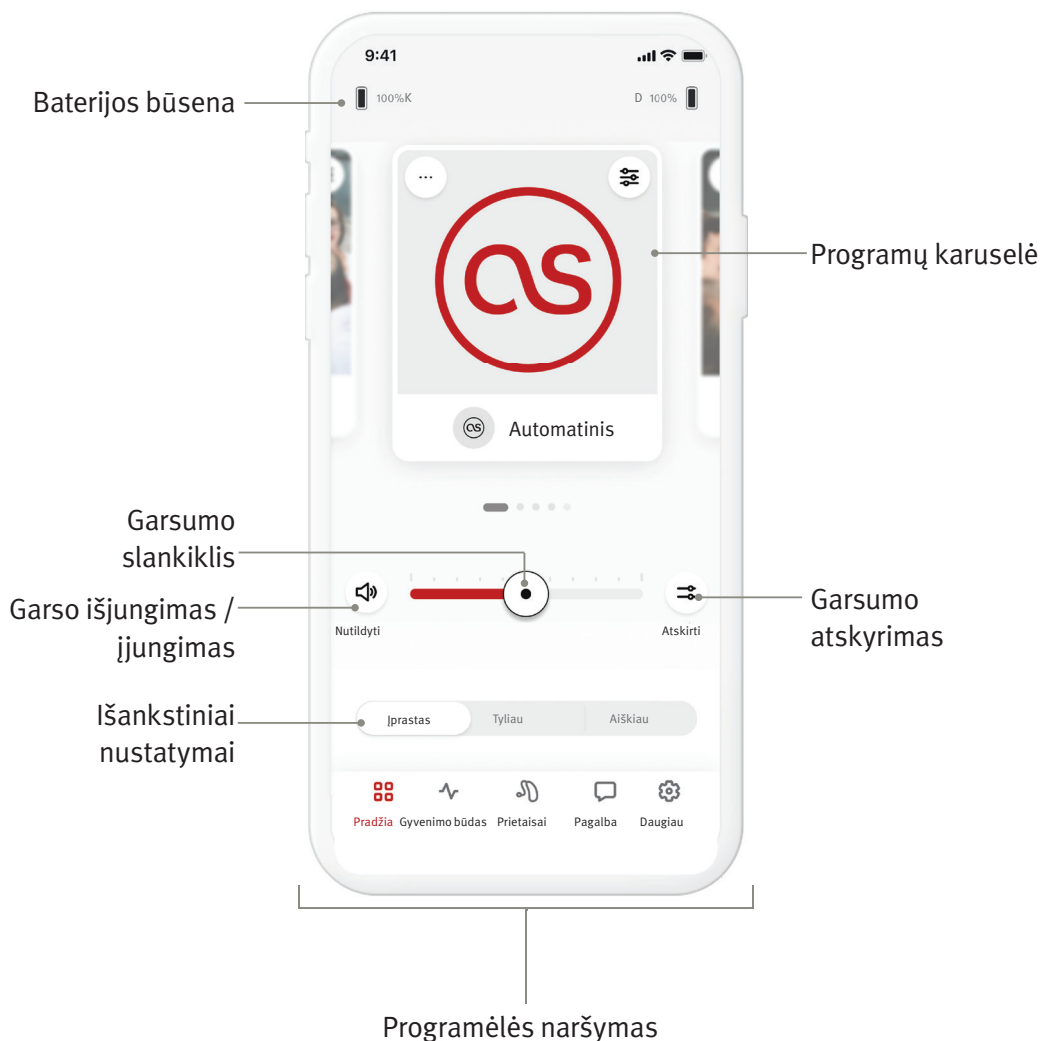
9:41

Baterijos būsena

100%K

D 100%

...

Programų karuselė

Automatinis

Garsumo slankiklis

Garso išjungimas / įjungimas

Nutildyti

Atskirti

Garsumo atskyrimas

Išankstiniai nustatymai

Įprastas

Tyliau

Aiškiau

Pradžia

Gyvenimo būdas

Prietaisai

Pagalba

Daugiau

Programėlės naršymas